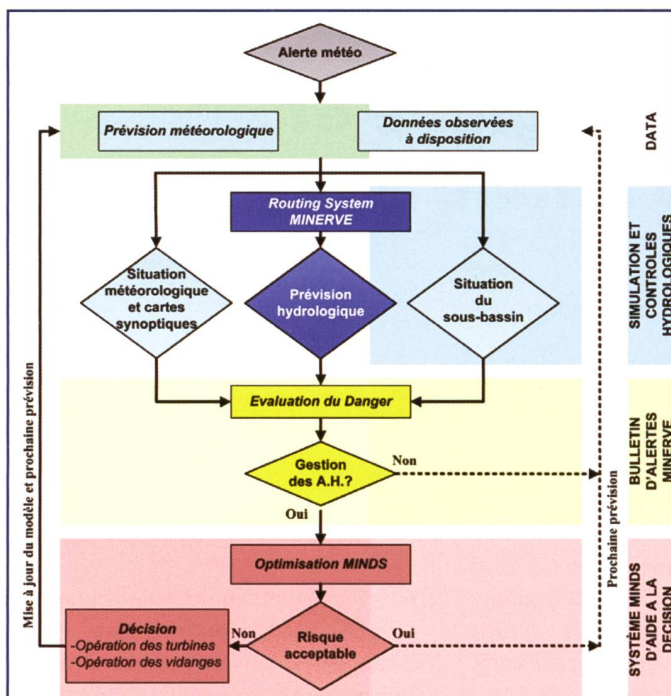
Alerte météo

Prévision météorologique

Données observées à disposition

DATA

Routing System MINERVE

Situation météorologique et cartes synoptiques

Prévision hydrologique

Situation du sous-bassin

SIMULATION ET CONTROLES HYDROLOGIQUES

Evaluation du Danger

Gestion des A.H.?

Non

Oui

BULLETIN D'ALERTES MINERVE

Optimisation MINDS

Décision
-Opération des turbines
-Opération des vidanges

Non

Risque acceptable

Oui

SYSTÈME MINDS D'AIDE A LA DECISION

Mise à jour du modèle et prochaine prévision

Prochaine prévision